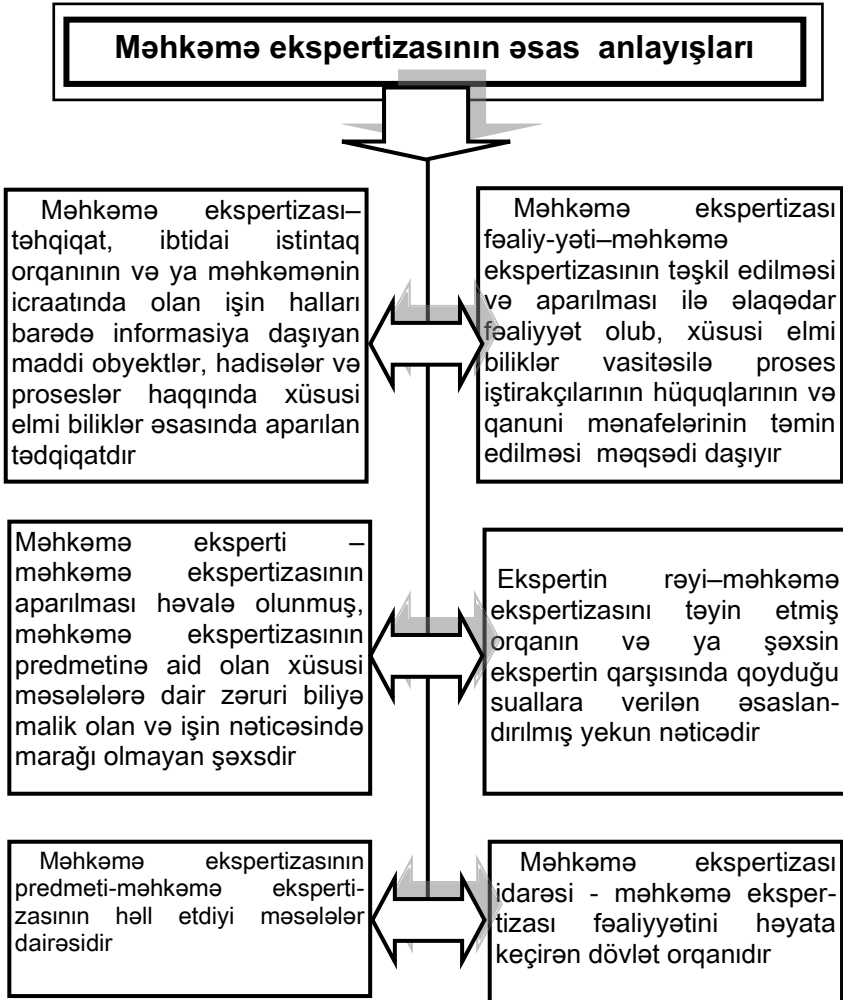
Məhkəmə ekspertizasının əsas anlayışları

Məhkəmə ekspertizası– təhqiqat, ibtidai istintaq orqanının və ya məhkəmənin icraatında olan işin halları barədə informasiya daşıyan maddi obyektlər, hadisələr və proseslər haqqında xüsusi elmi biliklər əsasında aparılan tədqiqatdır

Məhkəmə ekspertizası fəaliy-yəti–məhkəmə ekspertizasının təşkil edilməsi və aparılması ilə əlaqədar fəaliyyət olub, xüsusi elmi biliklər vasitəsilə proses iştirakçılarının hüquqlarının və qanuni mənafelərinin təmin edilməsi məqsədi daşıyır

Məhkəmə eksperti – məhkəmə ekspertizasının aparılması həvalə olunmuş, məhkəmə ekspertizasının predmetinə aid olan xüsusi məsələlərə dair zəruri biliyə malik olan və işin nəticəsində marağı olmayan şəxsdir

Ekspertin rəyi–məhkəmə ekspertizasını təyin etmiş orqanın və ya şəxsin ekspertin qarşısında qoyduğu suallara verilən əsaslandırılmış yekun nəticədir

Məhkəmə ekspertizasının predmeti-məhkəmə ekspertizasının həll etdiyi məsələlər dairəsidir

Məhkəmə ekspertizası idarəsi - məhkəmə ekspertizası fəaliyyətini həyata keçirən dövlət orqanıdır